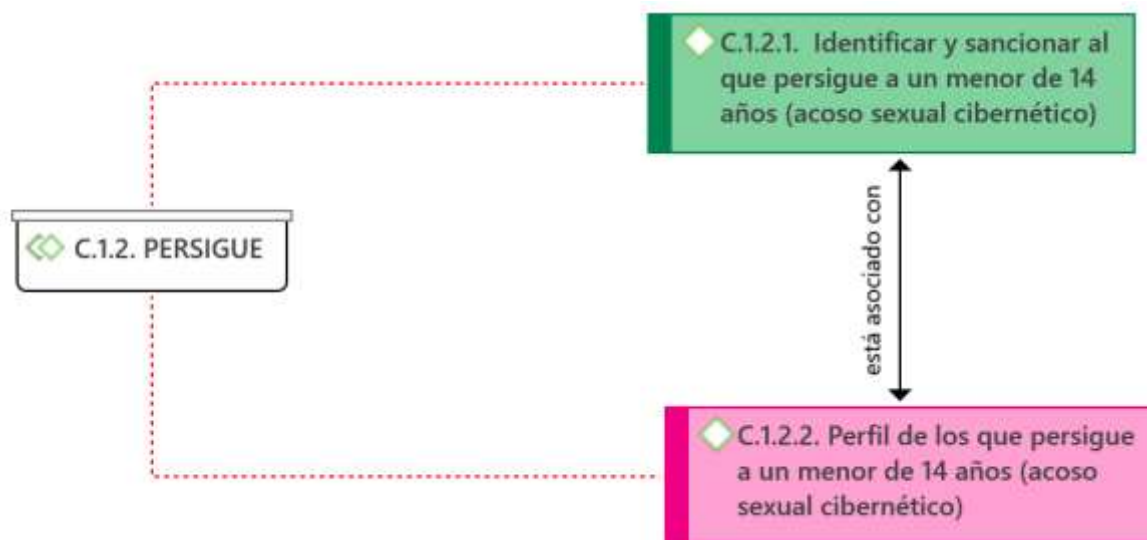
C.1.2. PERSIGUE

C.1.2.1. Identificar y sancionar al que persigue a un menor de 14 años (acoso sexual cibernético)

está asociado con

C.1.2.2. Perfil de los que persigue a un menor de 14 años (acoso sexual cibernético)